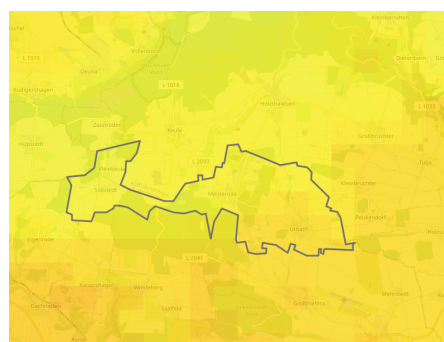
Kleinbrüchter
Volkenroda
Obermehler
L 1015
L 1016
L 1035
Holzthaleben
Saalfelden
Keula
Großbrüchter
Hüpstedt
Menteroda
L 2087
Toba
Sollstedt
Rehungen
Keulaer Wald
Pöthen
Ebeleben
Urbach
L 2081
Kirchheilingen
Wendehausen
Schlotheim
Körner
Heyerode
Hornsömmern
Bad Langensalza